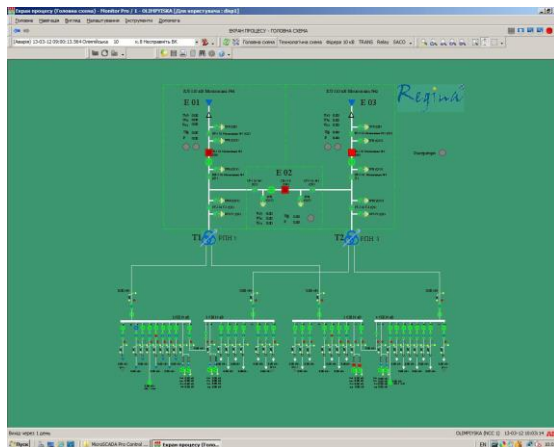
Екран процесу (Головна схема) - Monitor Pro / 1 - OLIMPIYSKA [Для користувача : dispt]

ЕКРАН ПРОЦЕСУ - ГОЛОВНА СХЕМА

Головна схема   Технологічна схема   Фідери 10 кВ   TRANS   Relay   DACO

Regina

E 01

E 03

E 02

T1

T2

РПН 1

РПН 1

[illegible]

OLIMPIYSKA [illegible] 13-03-12 10:03:14

Пуск   MicroSCADA Pro Control ...   Екран процесу (Голов...